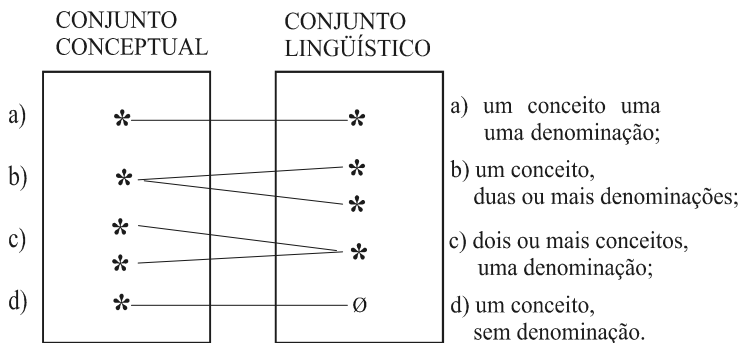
CONJUNTO CONCEPTUAL

CONJUNTO LINGÜÍSTICO

a) *  *

b) *  *  *

c) *  *  *

d) *  ø

a) um conceito uma uma denominação;

b) um conceito, duas ou mais denominações;

c) dois ou mais conceitos, uma denominação;

d) um conceito, sem denominação.